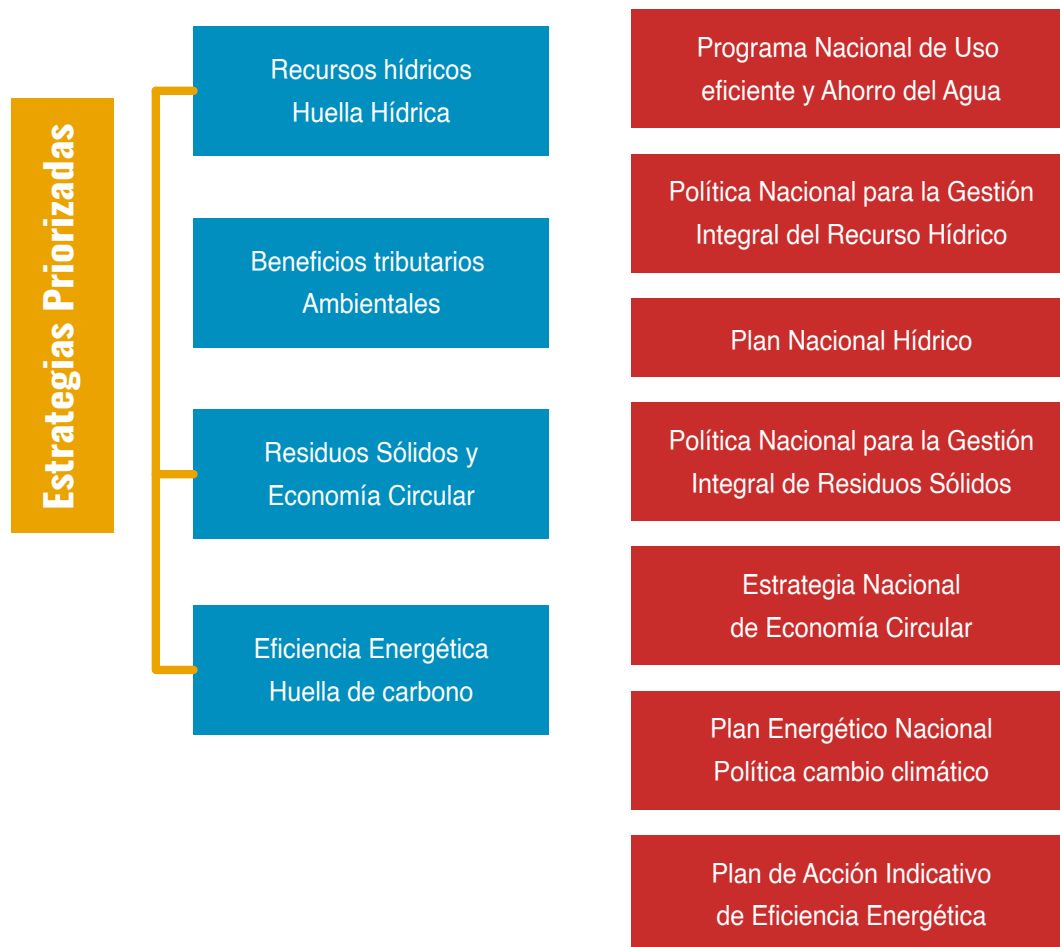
Estrategias Priorizadas

Recursos hídricos
Huella Hídrica

Beneficios tributarios
Ambientales

Residuos Sólidos y
Economía Circular

Eficiencia Energética
Huella de carbono

Programa Nacional de Uso eficiente y Ahorro del Agua

Política Nacional para la Gestión Integral del Recurso Hídrico

Plan Nacional Hídrico

Política Nacional para la Gestión Integral de Residuos Sólidos

Estrategia Nacional de Economía Circular

Plan Energético Nacional
Política cambio climático

Plan de Acción Indicativo de Eficiencia Energética